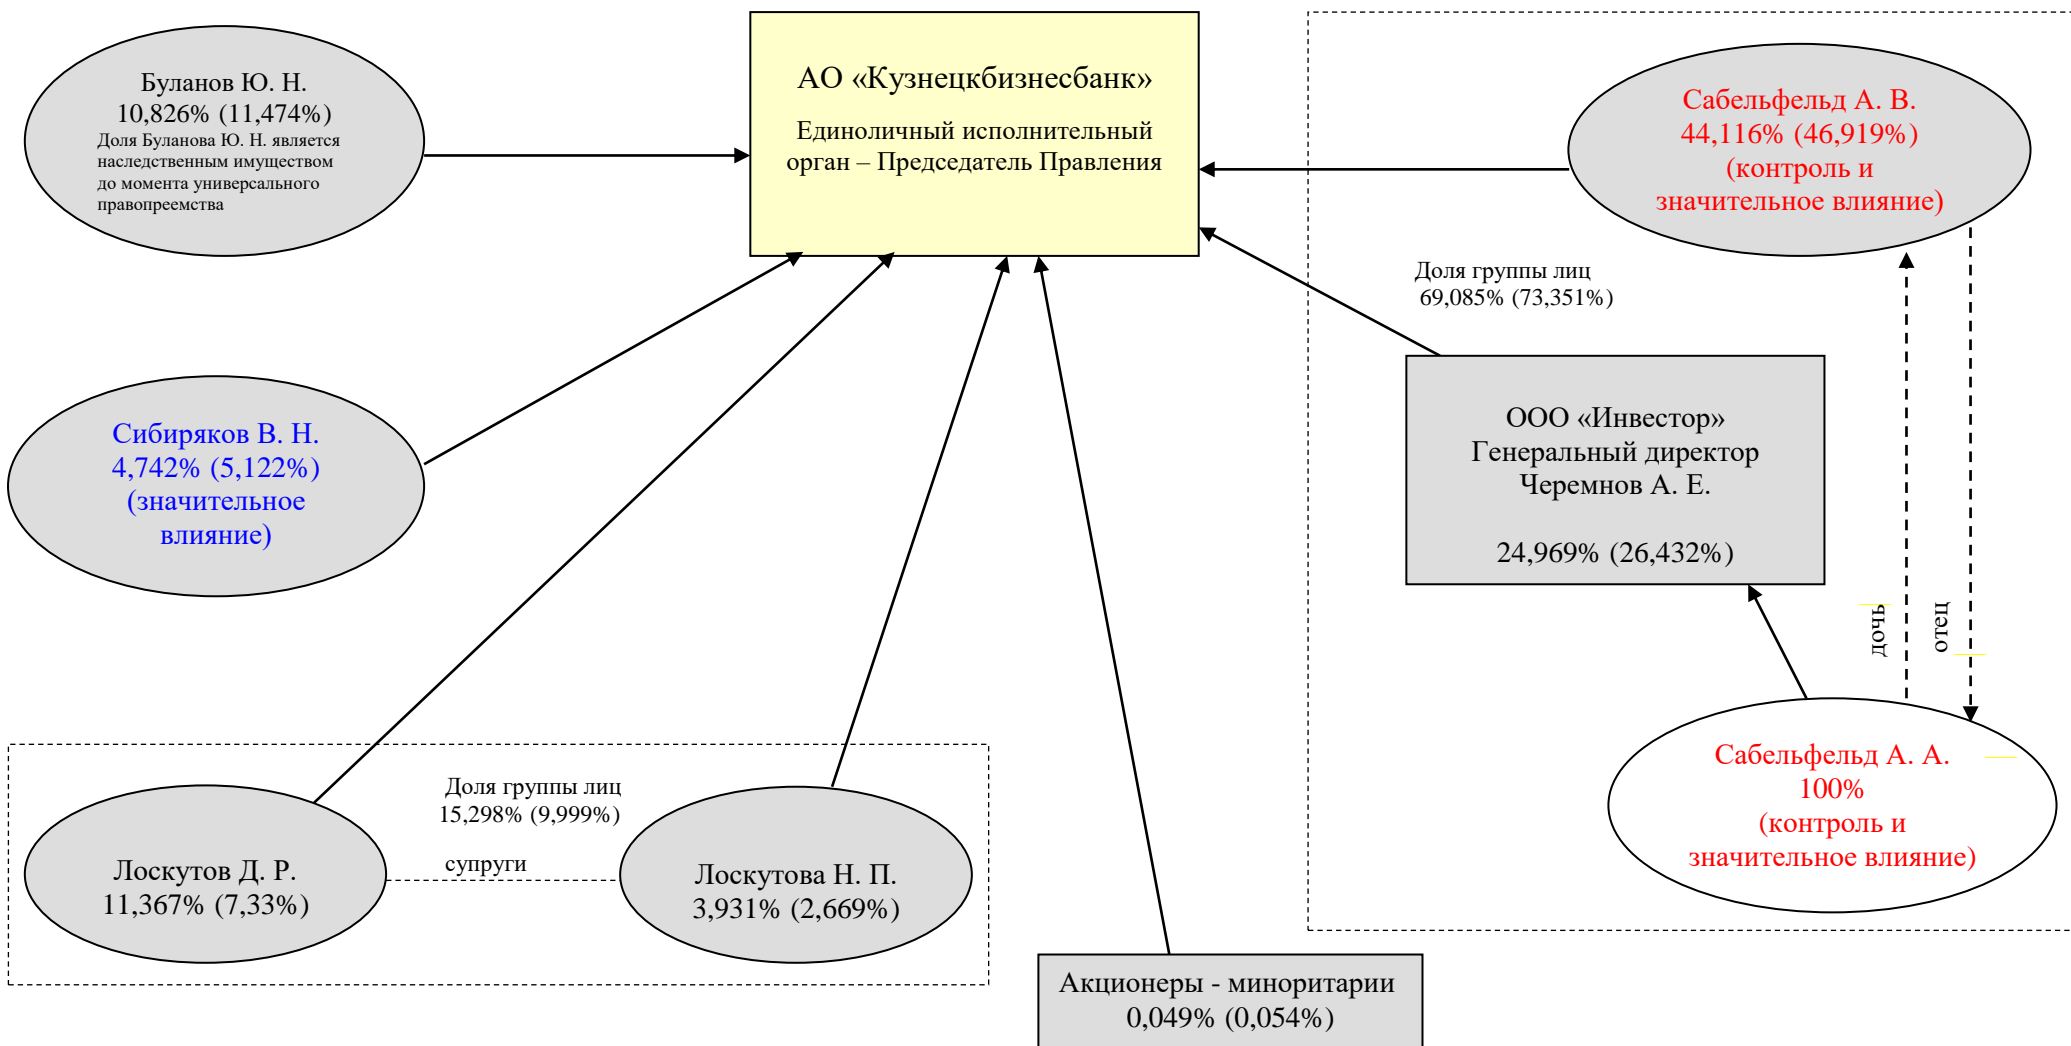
Буланов Ю. Н.
10,826% (11,474%)
Доля Буланова Ю. Н. является наследственным имуществом до момента универсального правопреемства

АО «Кузнецкбизнесбанк»

Единоличный исполнительный орган – Председатель Правления

Сабельфельд А. В.
44,116% (46,919%)
(контроль и значительное влияние)

Доля группы лиц
69,085% (73,351%)

Сибиряков В. Н.
4,742% (5,122%)
(значительное влияние)

ООО «Инвестор»
Генеральный директор
Черемнов А. Е.

24,969% (26,432%)

дочь

отец

Сабельфельд А. А.
100%
(контроль и значительное влияние)

Доля группы лиц
15,298% (9,999%)

супруги

Лоскутов Д. Р.
11,367% (7,33%)

Лоскутова Н. П.
3,931% (2,669%)

Акционеры - миноритарии
0,049% (0,054%)